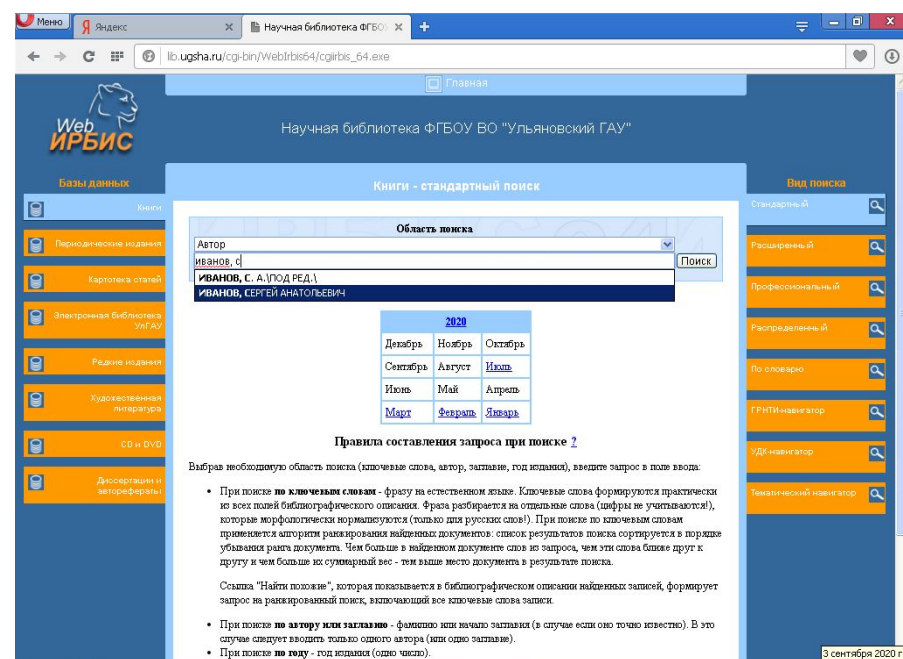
Меню Яндекс Научная библиотека ФГБО

lib.ugsha.ru/cgi-bin/WebIrbis64/cgiirbis_64.exe

Главная

Web ИРБИС

Научная библиотека ФГБОУ ВО "Ульяновский ГАУ"

Базы данных

Книги

Периодические издания

Картотека статей

Электронная библиотека УлГАУ

Редкие издания

Художественная литература

CD и DVD

Диссертации и автореферaты

Книги - стандартный поиск

Область поиска

Автор

иванов, с

Поиск

ИВАНОВ, С. А.\ПОД РЕД.\

ИВАНОВ, СЕРГЕЙ АНАТОЛЬЕВИЧ

| 2020 | | |
|---|---|---|
| Декабрь | Ноябрь | Октябрь |
| Сентябрь | Август | Июль |
| Июнь | Май | Апрель |
| Март | Февраль | Январь |

Правила составления запроса при поиске ?

Выбрав необходимую область поиска (ключевые слова, автор, заглавие, год издания), введите запрос в поле ввода:

• При поиске по ключевым словам - фразу на естественном языке. Ключевые слова формируются практически из всех полей библиографического описания. Фраза разбирается на отдельные слова (цифры не учитываются!), которые морфологически нормализуются (только для русских слов!). При поиске по ключевым словам применяется алгоритм ранжирования найденных документов: список результатов поиска сортируется в порядке убывания ранга документа. Чем больше в найденном документе слов из запроса, чем эти слова ближе друг к другу и чем больше их суммарный вес - тем выше место документа в результате поиска.

Ссылка "Найти похожие", которая показывается в библиографическом описании найденных записей, формирует запрос на ранжированный поиск, включающий все ключевые слова записи.

• При поиске по автору или заглавию - фамилию или начало заглавия (в случае если оно точно известно). В это случае следует вводить только одного автора (или одно заглавие).

• При поиске по году - год издания (одно число).

Вид поиска

Стандартный

Расширенный

Профессиональный

Распределенный

По словарю

ГРНТИ-навигатор

УДК-навигатор

Тематический навигатор

3 сентября 2020 г